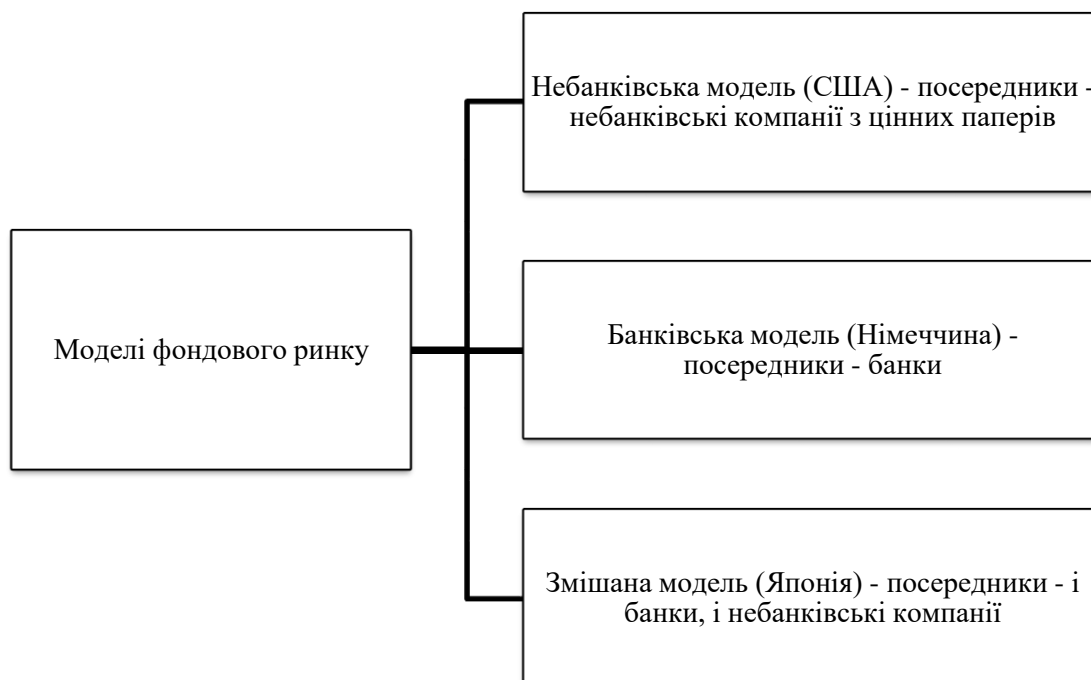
Моделі фондового ринку

Небанківська модель (США) - посередники - небанківські компанії з цінних паперів

Банківська модель (Німеччина) - посередники - банки

Змішана модель (Японія) - посередники - і банки, і небанківські компанії